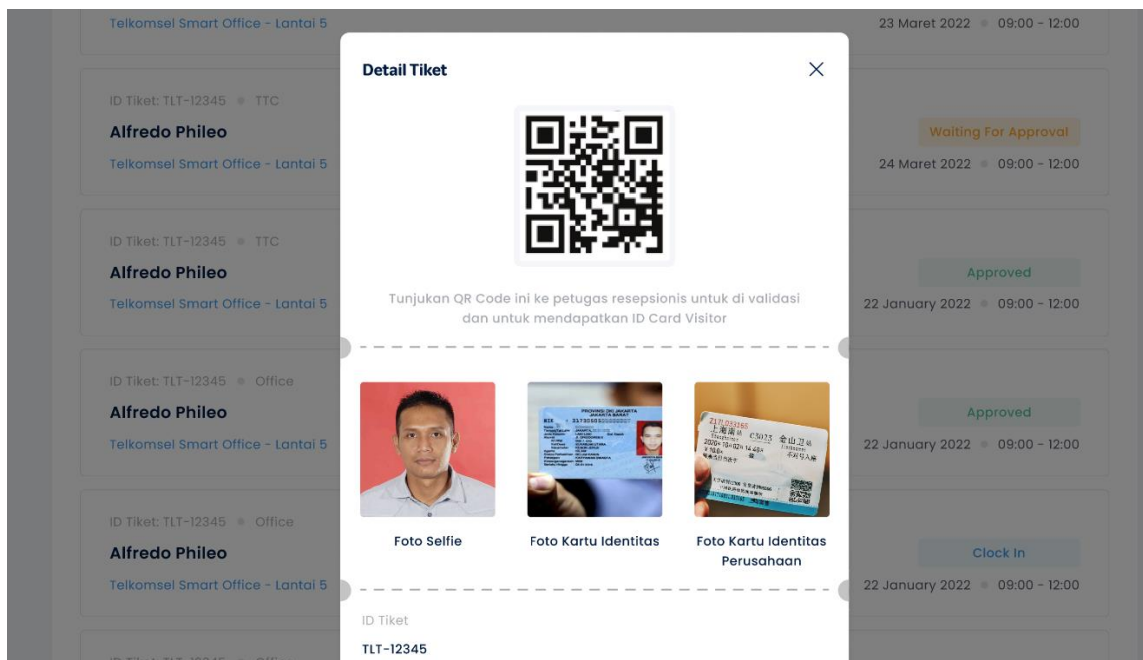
Telkomsel Smart Office - Lantai 5

23 Maret 2022 09:00 - 12:00

ID Tiket: TLT-12345 TTC

Alfredo Phileo

Telkomsel Smart Office - Lantai 5

Waiting For Approval

24 Maret 2022 09:00 - 12:00

ID Tiket: TLT-12345 TTC

Alfredo Phileo

Telkomsel Smart Office - Lantai 5

Approved

22 January 2022 09:00 - 12:00

ID Tiket: TLT-12345 Office

Alfredo Phileo

Telkomsel Smart Office - Lantai 5

Approved

22 January 2022 09:00 - 12:00

ID Tiket: TLT-12345 Office

Alfredo Phileo

Telkomsel Smart Office - Lantai 5

Clock In

22 January 2022 09:00 - 12:00

Detail Tiket

Tunjukan QR Code ini ke petugas resepsionis untuk di validasi dan untuk mendapatkan ID Card Visitor

Foto Selfie

Foto Kartu Identitas

Foto Kartu Identitas Perusahaan

ID Tiket

TLT-12345